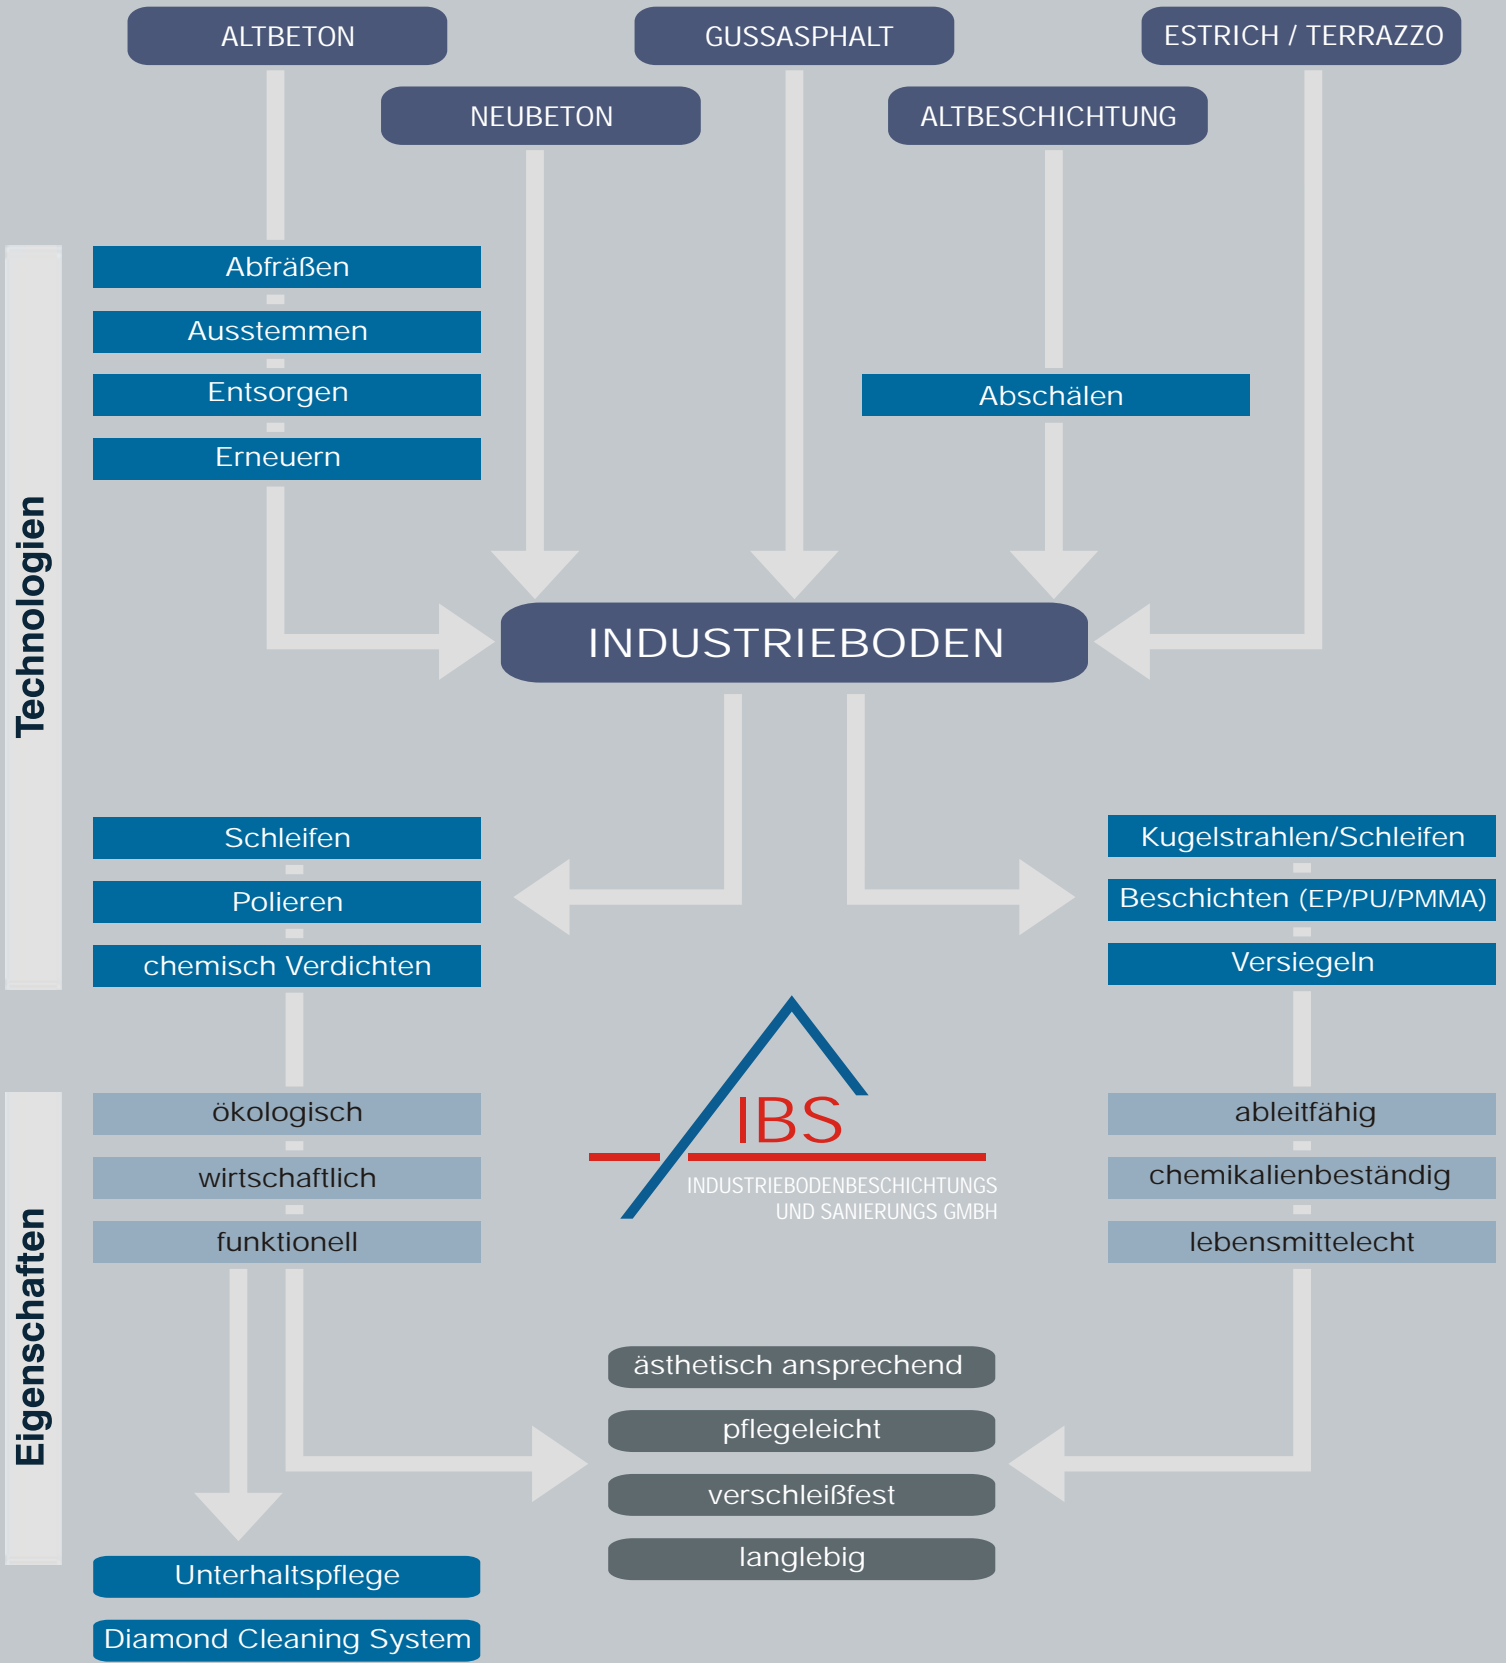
ALTBETON

GUSSASPHALT

ESTRICH / TERRAZZO

NEUBETON

ALTBESCHICHTUNG

Technologien

Abfräßen
Ausstemmen
Entsorgen
Erneuern

Abschälen

INDUSTRIEBODEN

Schleifen
Polieren
chemisch Verdichten

Kugelstrahlen/Schleifen
Beschichten (EP/PU/PMMA)
Versiegeln

IBS
INDUSTRIEBODENBESCHICHTUNGS UND SANIERUNGS GMBH

Eigenschaften

ökologisch
wirtschaftlich
funktionell

ableitfähig
chemikalienbeständig
lebensmittelecht

ästhetisch ansprechend
pflegeleicht
verschleißfest
langlebig

Unterhaltspflege
Diamond Cleaning System